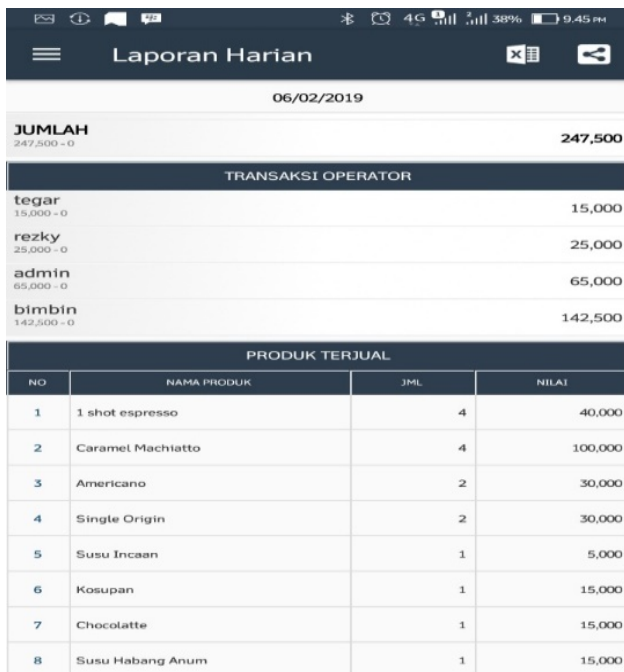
4G 38% 9.45 PM

Laporan Harian

06/02/2019

JUMLAH
247,500 - 0
247,500

TRANSAKSI OPERATOR

tegar
15,000 - 0
15,000

rezky
25,000 - 0
25,000

admin
65,000 - 0
65,000

bimbin
142,500 - 0
142,500

PRODUK TERJUAL

| NO | NAMA PRODUK | JML | NILAI |
|---|---|---|---|
| 1 | 1 shot espresso | 4 | 40,000 |
| 2 | Caramel Machiatto | 4 | 100,000 |
| 3 | Americano | 2 | 30,000 |
| 4 | Single Origin | 2 | 30,000 |
| 5 | Susu Incaan | 1 | 5,000 |
| 6 | Kosupan | 1 | 15,000 |
| 7 | Chocolatte | 1 | 15,000 |
| 8 | Susu Habang Anum | 1 | 15,000 |